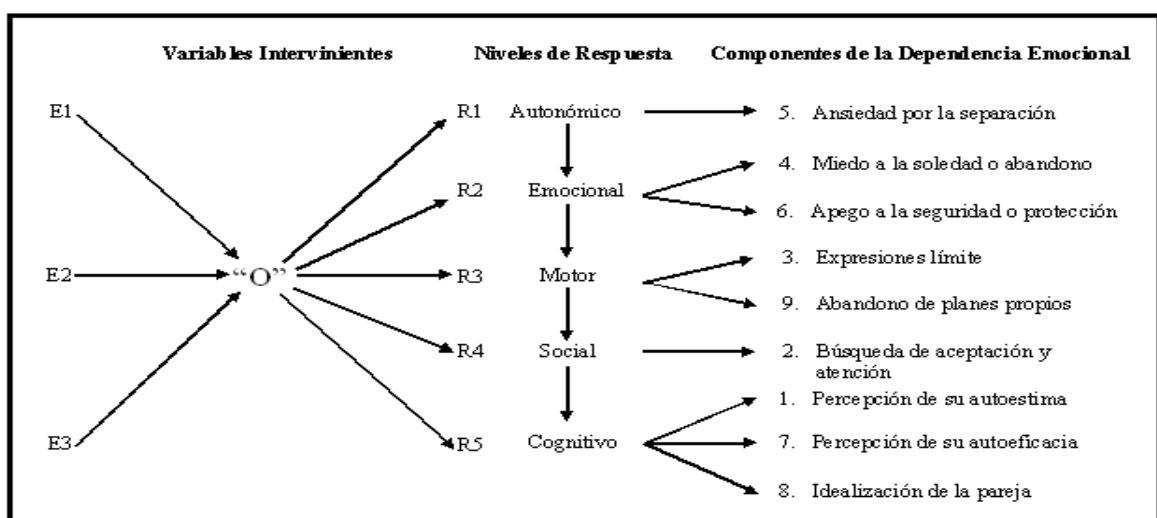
Variables Intervinientes

Niveles de Respuesta

Componentes de la Dependencia Emocional

E1

E2

E3

"O"

R1 Autonómico

R2 Emocional

R3 Motor

R4 Social

R5 Cognitivo

5. Ansiedad por la separación

4. Miedo a la soledad o abandono

6. Apego a la seguridad o protección

3. Expresiones límite

9. Abandono de planes propios

2. Búsqueda de aceptación y atención

1. Percepción de su autoestima

7. Percepción de su autoeficacia

8. Idealización de la pareja